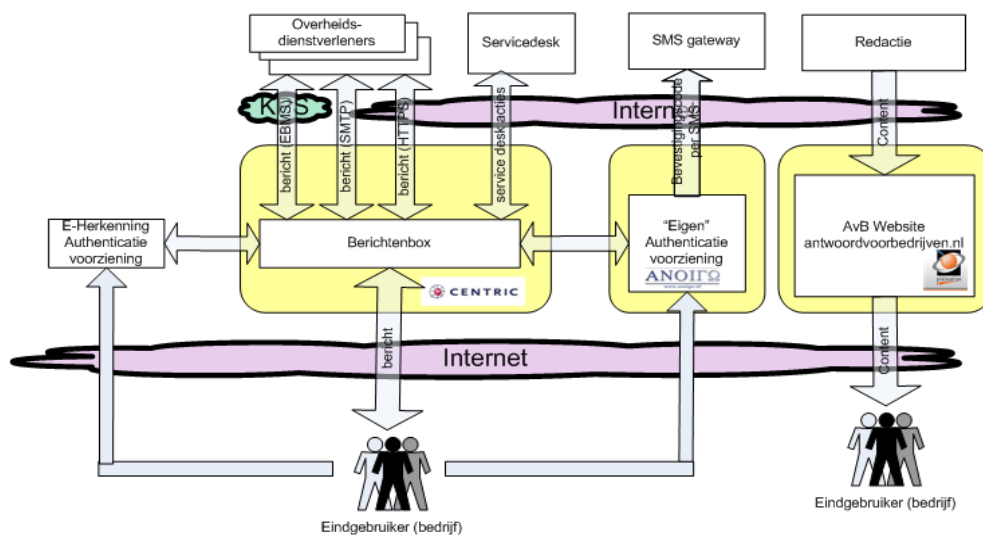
Overheids-dienstverleners

Servicedesk

SMS gateway

Redactie

KVS

Internet

bericht (EBMS)

bericht (SMTP)

bericht (HTTPS)

service deskacties

Bevestigingscode per SMS

Content

E-Herkenning Authenticatie voorziening

Berichtenbox

"Eigen" Authenticatie voorziening

AvB Website antwoordvoorbedrijven.nl

CENTRIC

ANOIΓΩ

bericht

Internet

Content

Eindgebruiker (bedrijf)

Eindgebruiker (bedrijf)